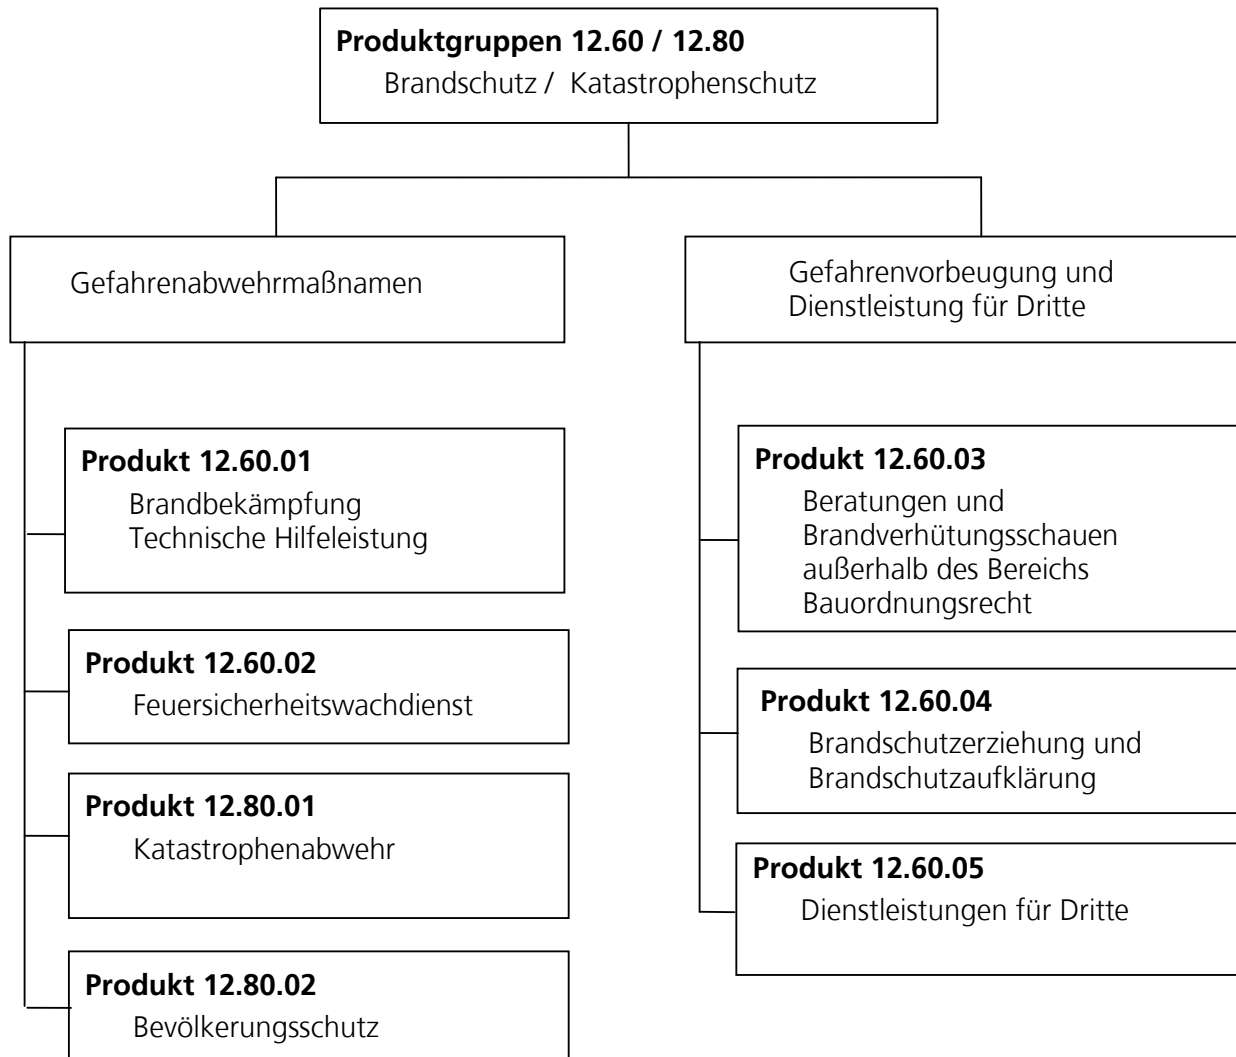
**Produktgruppen 12.60 / 12.80**
Brandschutz / Katastrophenschutz

Gefahrenabwehrmaßnamen

**Produkt 12.60.01**
Brandbekämpfung
Technische Hilfeleistung

**Produkt 12.60.02**
Feuersicherheitswachdienst

**Produkt 12.80.01**
Katastrophenabwehr

**Produkt 12.80.02**
Bevölkerungsschutz

Gefahrenvorbeugung und Dienstleistung für Dritte

**Produkt 12.60.03**
Beratungen und Brandverhütungsschauen außerhalb des Bereichs Bauordnungsrecht

**Produkt 12.60.04**
Brandschutzerziehung und Brandschutzaufklärung

**Produkt 12.60.05**
Dienstleistungen für Dritte